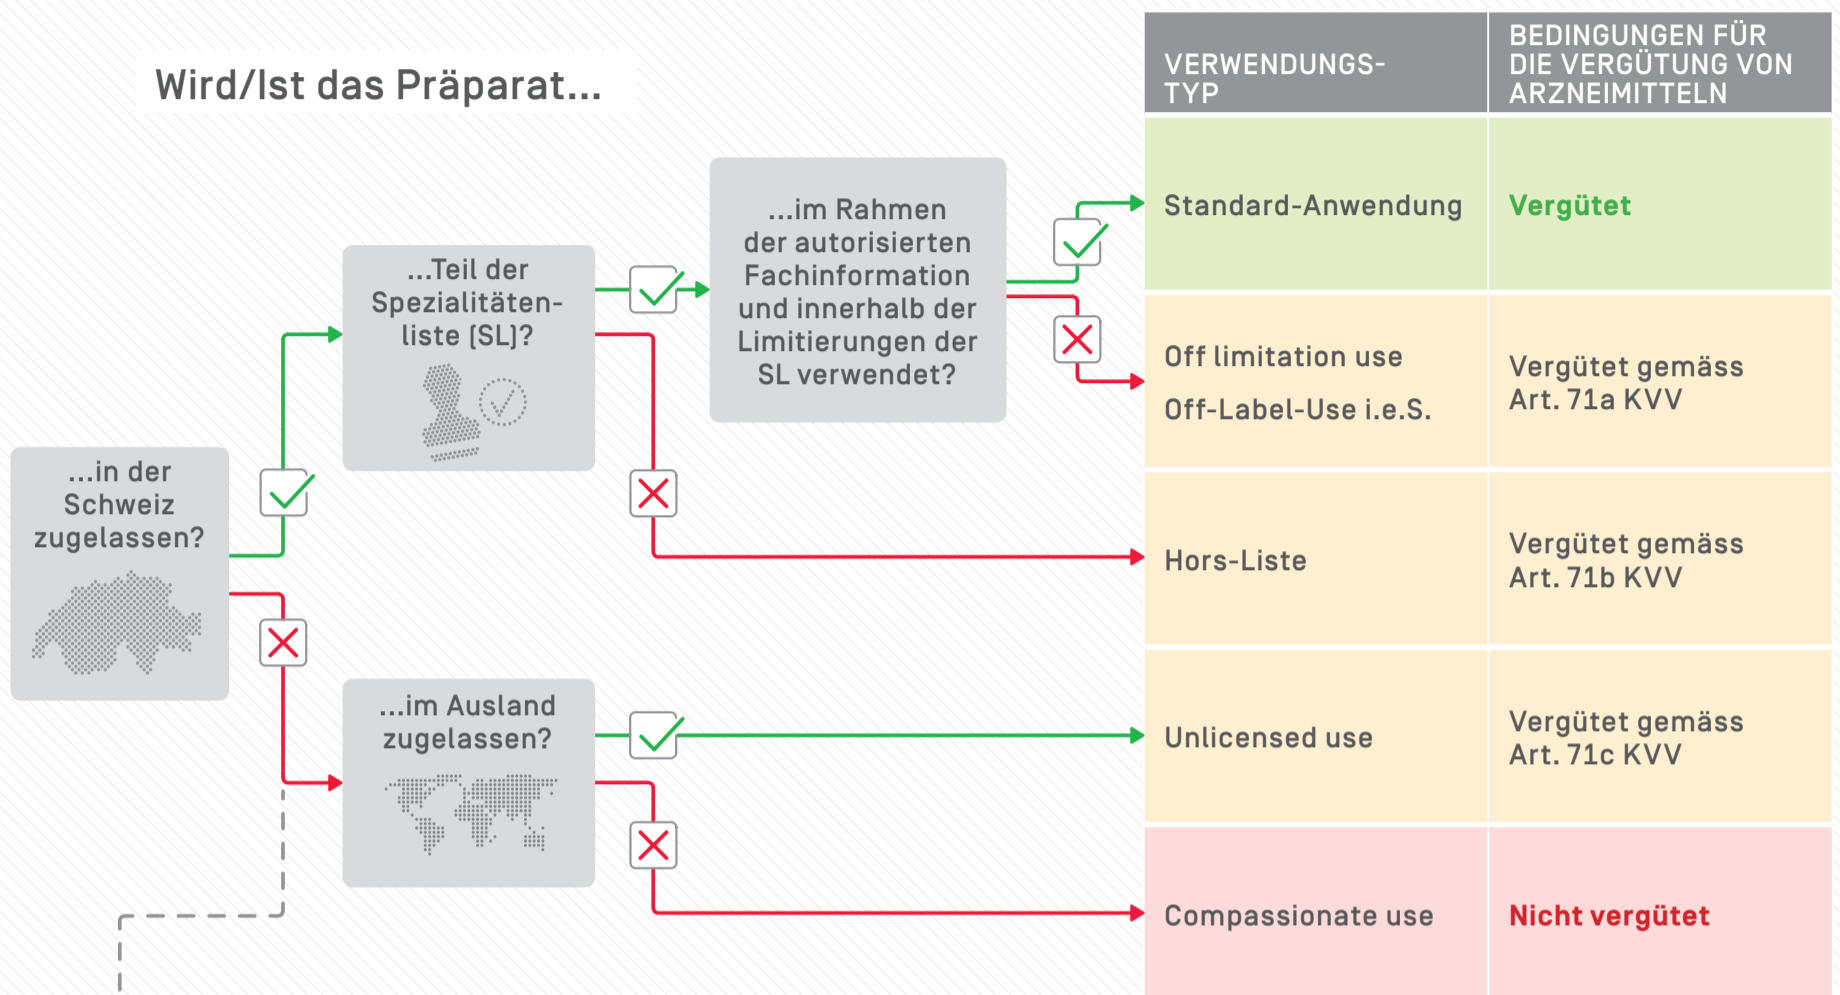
Wird/Ist das Präparat...

...in der Schweiz zugelassen?

...Teil der Spezialitätenliste (SL)?

...im Rahmen der autorisierten Fachinformation und innerhalb der Limitierungen der SL verwendet?

...im Ausland zugelassen?

| VERWENDUNGS-TYP | BEDINGUNGEN FÜR DIE VERGÜTUNG VON ARZNEIMITTELN |
|---|---|
| Standard-Anwendung | Vergütet |
| Off limitation use<br>Off-Label-Use i.e.S. | Vergütet gemäss Art. 71a KVV |
| Hors-Liste | Vergütet gemäss Art. 71b KVV |
| Unlicensed use | Vergütet gemäss Art. 71c KVV |
| Compassionate use | Nicht vergütet |